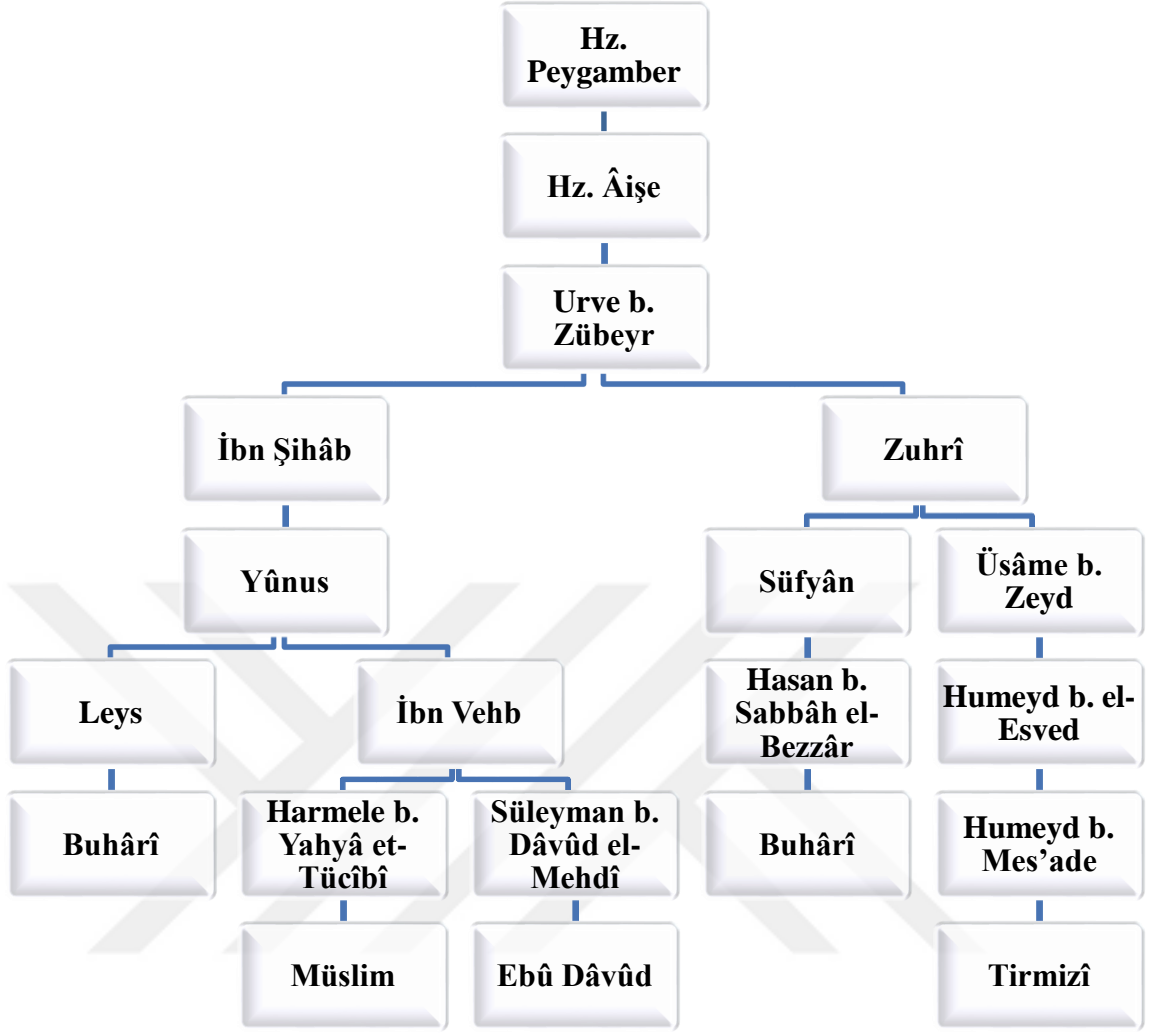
Hz. Peygamber

Hz. Âişe

Urve b. Zübeyr

İbn Şihâb

Zuhrî

Yûnus

Süfyân

Üsâme b. Zeyd

Leys

İbn Vehb

Hasan b. Sabbâh el-Bezzâr

Humeyd b. el-Esved

Buhârî

Harmele b. Yahyâ et-Tücîbî

Süleyman b. Dâvûd el-Mehdî

Buhârî

Humeyd b. Mes'ade

Müslim

Ebû Dâvûd

Tirmizî